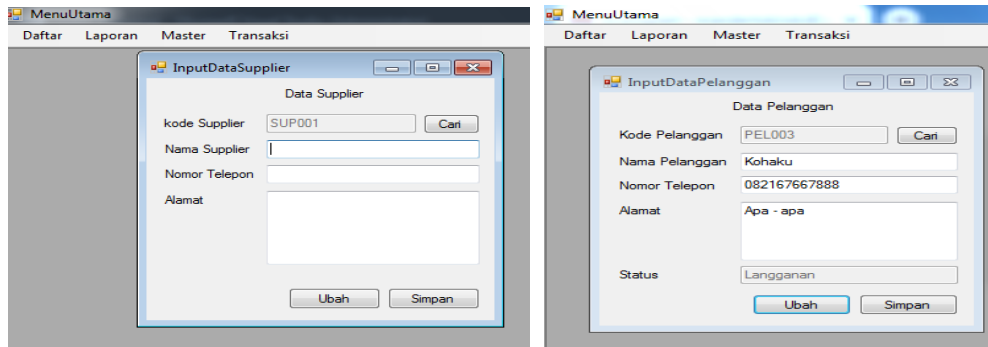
MenuUtama

Daftar Laporan Master Transaksi

InputDataSupplier

Data Supplier

kode Supplier SUP001 Cari

Nama Supplier

Nomor Telepon

Alamat

Ubah Simpan

MenuUtama

Daftar Laporan Master Transaksi

InputDataPelanggan

Data Pelanggan

Kode Pelanggan PEL003 Cari

Nama Pelanggan Kohaku

Nomor Telepon 082167667888

Alamat Apa - apa

Status Langganan

Ubah Simpan